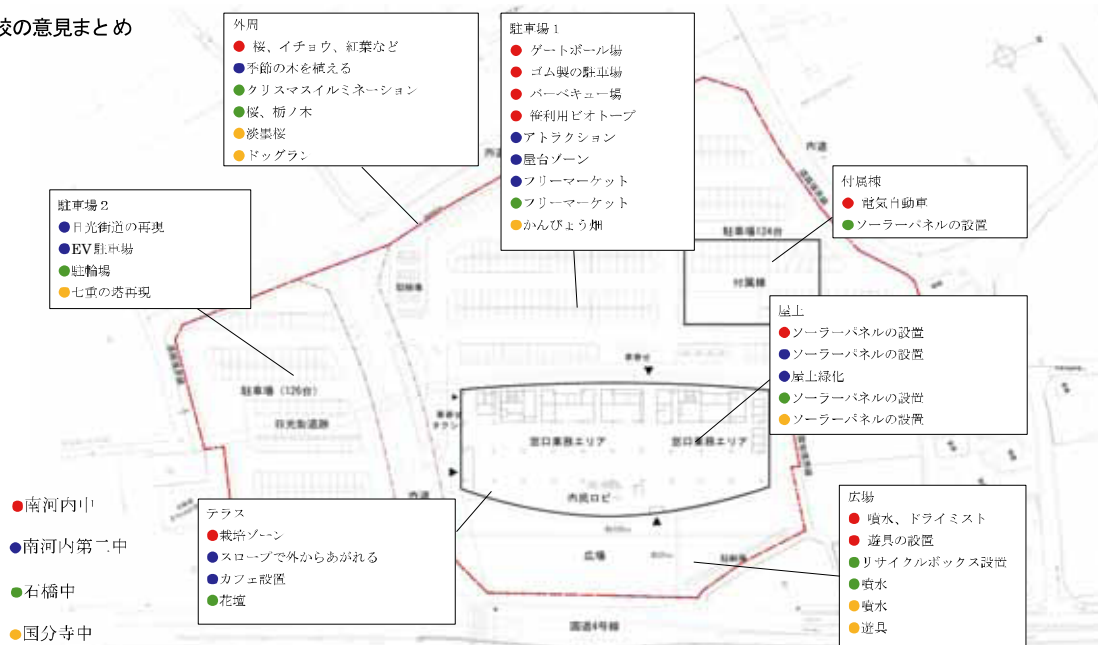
校の意見まとめ

外周
● 桜、イチョウ、紅葉など
●季節の木を植える
●クリスマスイルミネーション
●桜、栃ノ木
●淡墨桜
●ドッグラン

駐車場1
● ゲートボール場
● ゴム製の駐車場
● バーベキュー場
● 多目的ビオトープ
●アトラクション
●屋台ゾーン
●フリーマーケット
●フリーマーケット
●かんぴょう畑

付属棟
● 電気自動車
●ソーラーパネルの設置

駐車場2
●日光街道の再現
●EV駐車場
●駐輪場
●七重の塔再現

屋上
●ソーラーパネルの設置
●ソーラーパネルの設置
●屋上緑化
●ソーラーパネルの設置
●ソーラーパネルの設置

駐車場 (126台)
日光街道跡
窓口業務エリア
窓口業務エリア
内部ロビー
広場
国道4号線
駐車場124台
付属棟
内道
内道

テラス
●栽培ゾーン
●スロープで外からあがれる
●カフェ設置
●花壇

広場
● 噴水、ドライミスト
● 遊具の設置
●リサイクルボックス設置
●噴水
●噴水
●遊具

●南河内中
●南河内第二中
●石橋中
●国分寺中